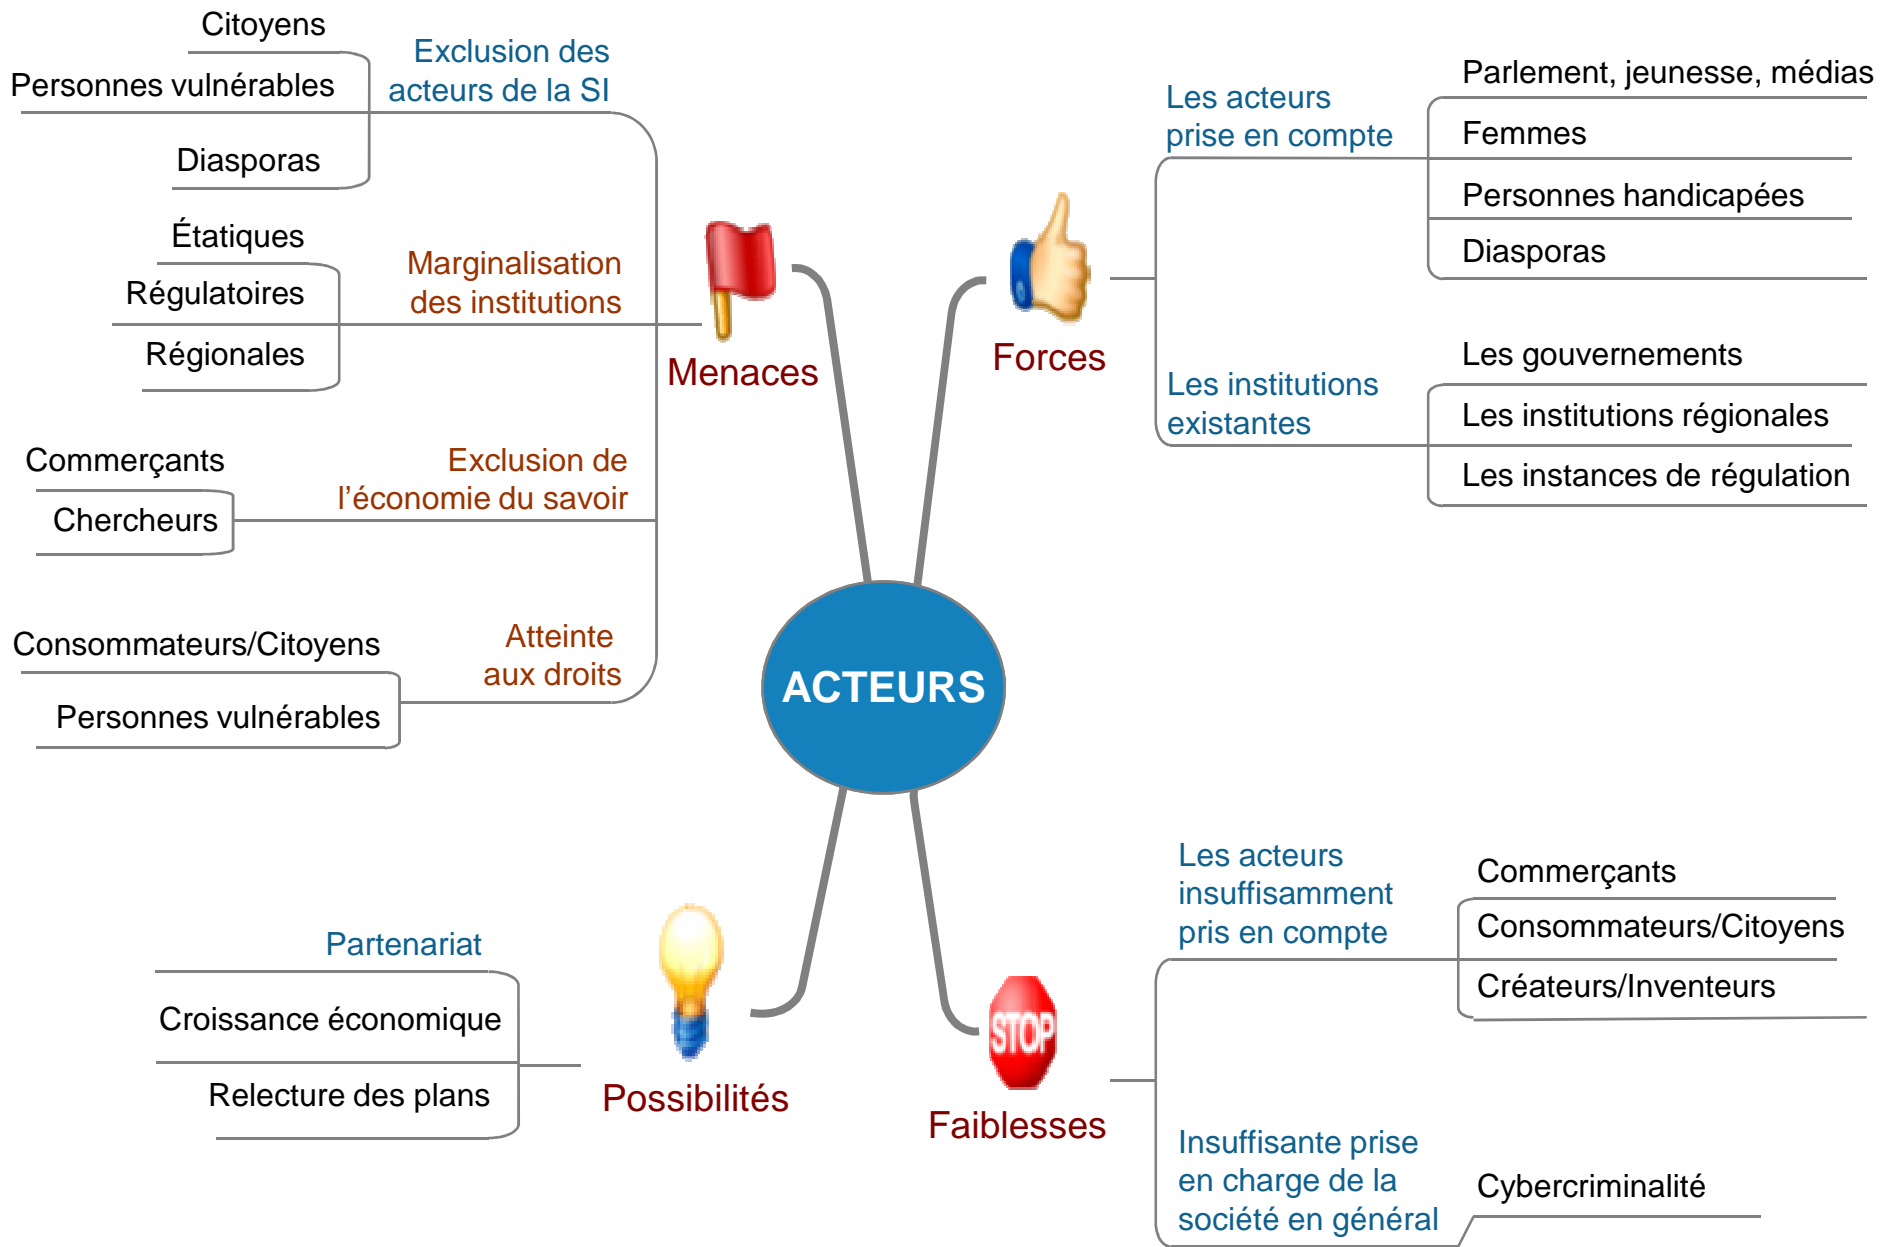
ACTEURS

Menaces

Exclusion des acteurs de la SI
Citoyens
Personnes vulnérables
Diasporas

Marginalisation des institutions
Étatiques
Régulatoires
Régionales

Exclusion de l'économie du savoir
Commerçants
Chercheurs

Atteinte aux droits
Consommateurs/Citoyens
Personnes vulnérables

Forces

Les acteurs prise en compte
Parlement, jeunesse, médias
Femmes
Personnes handicapées
Diasporas

Les institutions existantes
Les gouvernements
Les institutions régionales
Les instances de régulation

Possibilités

Partenariat
Croissance économique
Relecture des plans

STOP
Faiblesses

Les acteurs insuffisamment pris en compte
Commerçants
Consommateurs/Citoyens
Créateurs/Inventeurs

Insuffisante prise en charge de la société en général
Cybercriminalité